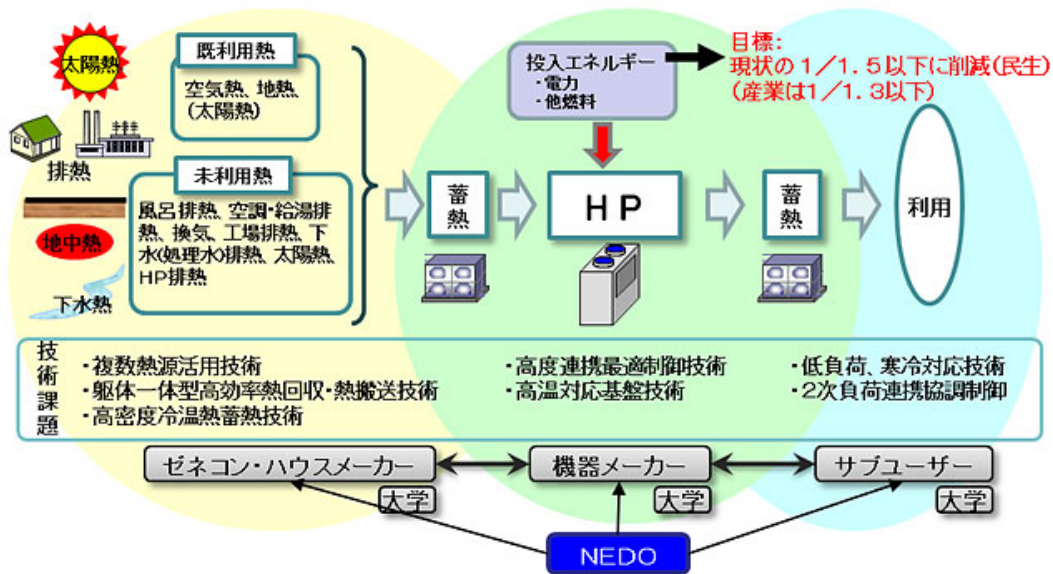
太陽熱

排熱

地中熱

下水熱

既利用熱

空気熱、地熱、(太陽熱)

未利用熱

風呂排熱、空調・給湯排熱、換気、工場排熱、下水(処理水)排熱、太陽熱、HP排熱

投入エネルギー
・電力
・他燃料

目標:
現状の1/1.5以下に削減(民生)
(産業は1/1.3以下)

蓄熱

HP

蓄熱

利用

技術課題

・複数熱源活用技術
・躯体一体型高効率熱回収・熱搬送技術
・高密度冷温熱蓄熱技術

・高度連携最適制御技術
・高温対応基盤技術

・低負荷、寒冷対応技術
・2次負荷連携協調制御

ゼネコン・ハウスメーカー

大学

機器メーカー

大学

サブユーザー

大学

NEDO